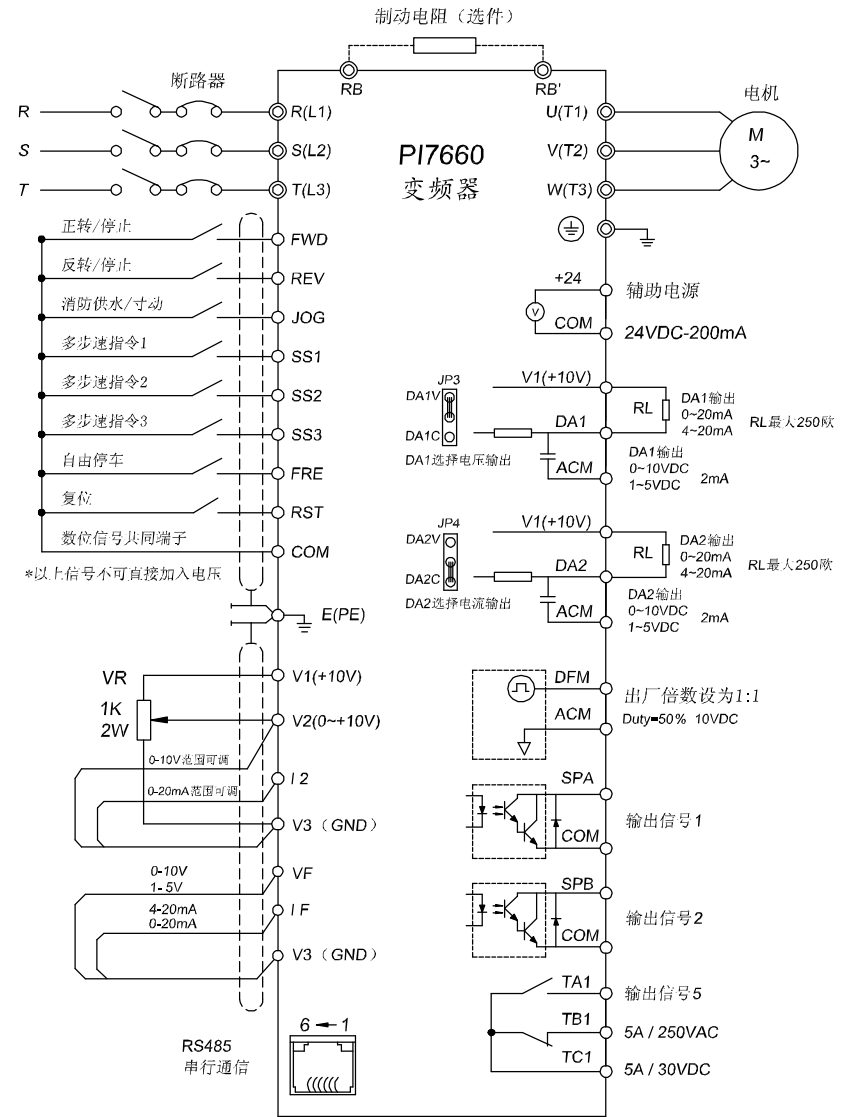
制动电阻（选件）

RB
RB'

断路器

R
S
T

R(L1)
S(L2)
T(L3)

PI7660
变频器

电机
M
3~

U(T1)
V(T2)
W(T3)

正转/停止
FWD
反转/停止
REV
消防供水/寸动
JOG
多步速指令1
SS1
多步速指令2
SS2
多步速指令3
SS3
自由停车
FRE
复位
RST
数位信号共同端子
COM
*以上信号不可直接加入电压

E(PE)

VR
1K
2W

V1(+10V)
V2(0~+10V)
0-10V范围可调
I 2
0-20mA范围可调
V3（GND）

0-10V
1- 5V
VF
4-20mA
0-20mA
I F
V3（GND）

RS485
串行通信
6 ← 1

+24
V
COM
辅助电源
24VDC-200mA

JP3
DA1V
DA1C
DA1选择电压输出
V1(+10V)
RL
DA1
ACM
DA1输出
0~20mA
4~20mA
RL最大250欧
DA1输出
0~10VDC
1~5VDC
2mA

JP4
DA2V
DA2C
DA2选择电流输出
V1(+10V)
RL
DA2
ACM
DA2输出
0~20mA
4~20mA
RL最大250欧
DA2输出
0~10VDC
1~5VDC
2mA

DFM
ACM
出厂倍数设为1:1
Duty=50% 10VDC

SPA
COM
输出信号1

SPB
COM
输出信号2

TA1
TB1
TC1
输出信号5
5A / 250VAC
5A / 30VDC